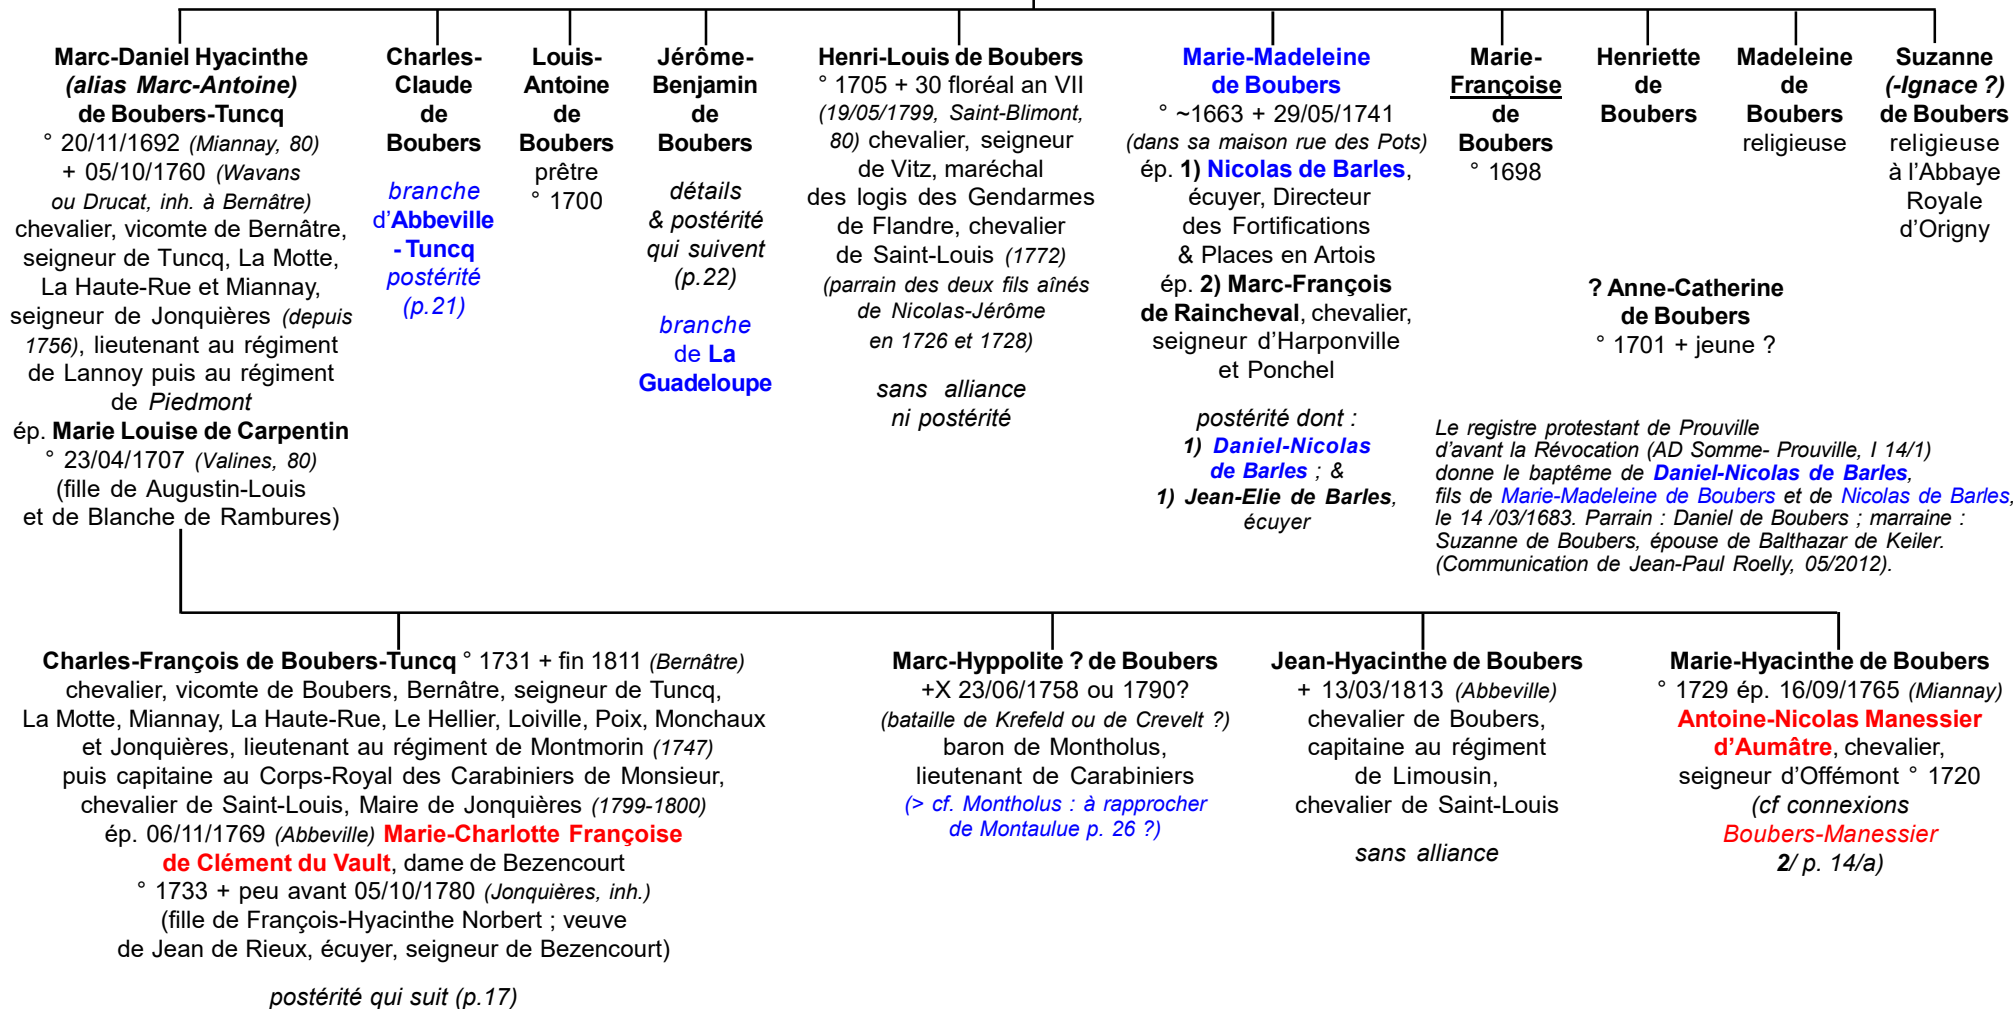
Marc-Daniel Hyacinthe (alias Marc-Antoine) de Boubers-Tuncq
° 20/11/1692 (Miannay, 80)
+ 05/10/1760 (Wavans ou Drucat, inh. à Bernâtre)
chevalier, vicomte de Bernâtre, seigneur de Tuncq, La Motte, La Haute-Rue et Miannay, seigneur de Jonquières (depuis 1756), lieutenant au régiment de Lannoy puis au régiment de Piedmont
ép. Marie Louise de Carpentin
° 23/04/1707 (Valines, 80)
(fille de Augustin-Louis et de Blanche de Rambures)

Charles-Claude de Boubers
branche d'Abbeville - Tuncq postérité (p.21)

Louis-Antoine de Boubers
prêtre
° 1700

Jérôme-Benjamin de Boubers
détails & postérité qui suivent (p.22)
branche de La Guadeloupe

Henri-Louis de Boubers
° 1705 + 30 floréal an VII (19/05/1799, Saint-Blimont, 80) chevalier, seigneur de Vitz, maréchal des logis des Gendarmes de Flandre, chevalier de Saint-Louis (1772)
(parrain des deux fils aînés de Nicolas-Jérôme en 1726 et 1728)
sans alliance ni postérité

Marie-Madeleine de Boubers
° ~1663 + 29/05/1741
(dans sa maison rue des Pots)
ép. 1) Nicolas de Barles, écuyer, Directeur des Fortifications & Places en Artois
ép. 2) Marc-François de Raincheval, chevalier, seigneur d'Harponville et Ponchel
postérité dont :
1) Daniel-Nicolas de Barles ; &
1) Jean-Elie de Barles, écuyer

Marie-Françoise de Boubers
° 1698

Henriette de Boubers

Madeleine de Boubers
religieuse

Suzanne (-Ignace ?) de Boubers
religieuse à l'Abbaye Royale d'Origny

? Anne-Catherine de Boubers
° 1701 + jeune ?

Le registre protestant de Prouville d'avant la Révocation (AD Somme- Prouville, I 14/1) donne le baptême de Daniel-Nicolas de Barles, fils de Marie-Madeleine de Boubers et de Nicolas de Barles, le 14 /03/1683. Parrain : Daniel de Boubers ; marraine : Suzanne de Boubers, épouse de Balthazar de Keiler. (Communication de Jean-Paul Roelly, 05/2012).

Charles-François de Boubers-Tuncq ° 1731 + fin 1811 (Bernâtre)
chevalier, vicomte de Boubers, Bernâtre, seigneur de Tuncq, La Motte, Miannay, La Haute-Rue, Le Hellier, Loiville, Poix, Monchaux et Jonquières, lieutenant au régiment de Montmorin (1747) puis capitaine au Corps-Royal des Carabiniers de Monsieur, chevalier de Saint-Louis, Maire de Jonquières (1799-1800)
ép. 06/11/1769 (Abbeville) Marie-Charlotte Françoise de Clément du Vault, dame de Bezencourt
° 1733 + peu avant 05/10/1780 (Jonquières, inh.)
(fille de François-Hyacinthe Norbert ; veuve de Jean de Rieux, écuyer, seigneur de Bezencourt)
postérité qui suit (p.17)

Marc-Hyppolite ? de Boubers
+X 23/06/1758 ou 1790?
(bataille de Krefeld ou de Crevelt ?)
baron de Montholus, lieutenant de Carabiniers
(> cf. Montholus : à rapprocher de Montaulue p. 26 ?)

Jean-Hyacinthe de Boubers
+ 13/03/1813 (Abbeville)
chevalier de Boubers, capitaine au régiment de Limousin, chevalier de Saint-Louis
sans alliance

Marie-Hyacinthe de Boubers
° 1729 ép. 16/09/1765 (Miannay)
Antoine-Nicolas Manessier d'Aumâtre, chevalier, seigneur d'Offémont ° 1720
(cf connexions Boubers-Manessier 2/ p. 14/a)